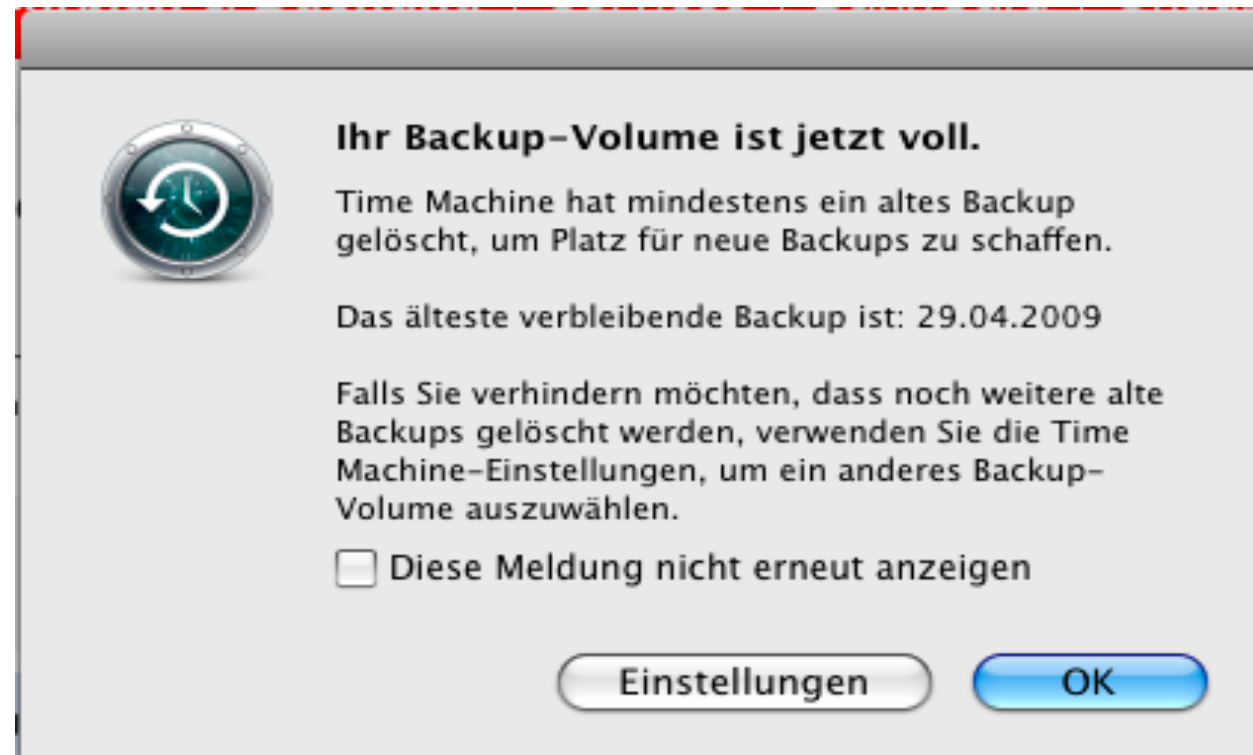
Ihr Backup-Volume ist jetzt voll.

Time Machine hat mindestens ein altes Backup gelöscht, um Platz für neue Backups zu schaffen.

Das älteste verbleibende Backup ist: 29.04.2009

Falls Sie verhindern möchten, dass noch weitere alte Backups gelöscht werden, verwenden Sie die Time Machine-Einstellungen, um ein anderes Backup-Volume auszuwählen.

Diese Meldung nicht erneut anzeigen

Einstellungen

OK